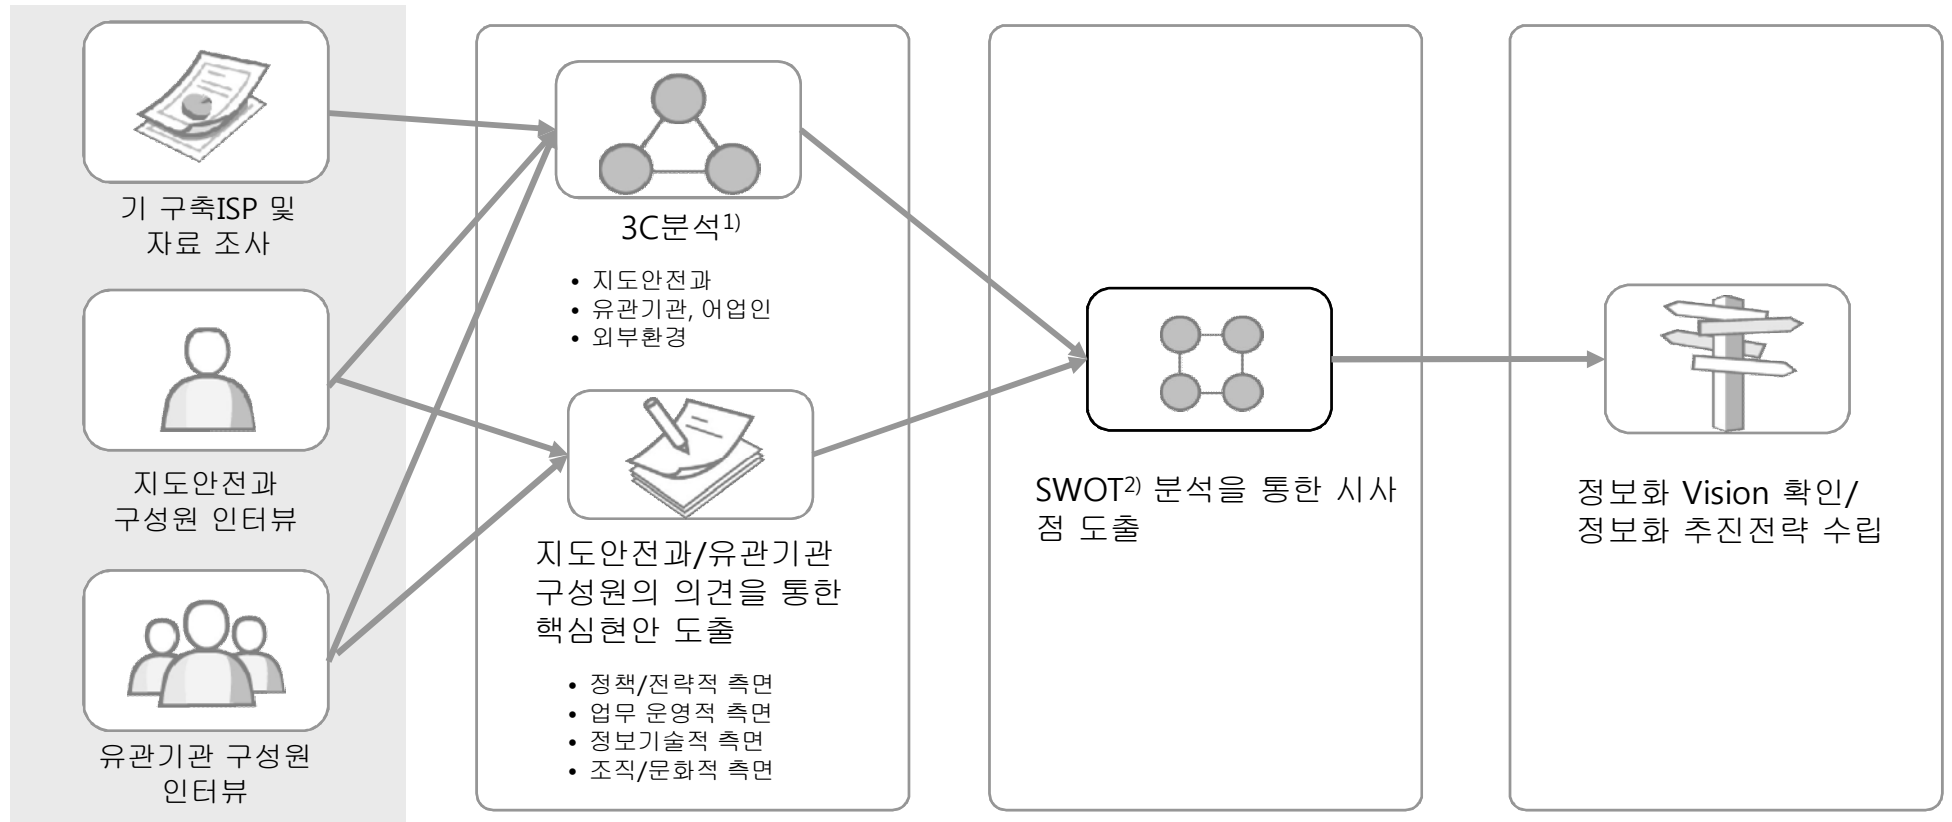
기 구축ISP 및 자료 조사

지도안전과 구성원 인터뷰

유관기관 구성원 인터뷰

3C분석$^{1)}$

• 지도안전과
• 유관기관, 어업인
• 외부환경

지도안전과/유관기관 구성원의 의견을 통한 핵심현안 도출

• 정책/전략적 측면
• 업무 운영적 측면
• 정보기술적 측면
• 조직/문화적 측면

SWOT$^{2)}$ 분석을 통한 시사점 도출

정보화 Vision 확인/ 정보화 추진전략 수립